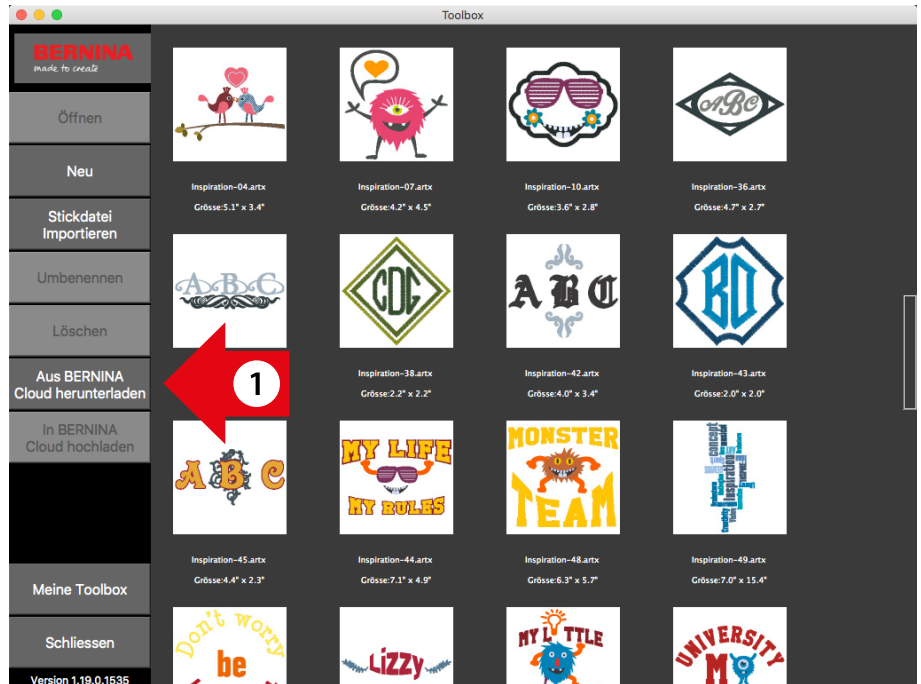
Toolbox

BERNINA
made to create

Öffnen

Neu

Stickdatei Importieren

Umbenennen

Löschen

Aus BERNINA Cloud herunterladen

In BERNINA Cloud hochladen

Meine Toolbox

Schliessen

Version 1.19.0.1535

1

ABC

Inspiration-04.artx
Grösse:5.1" x 3.4"

Inspiration-07.artx
Grösse:4.2" x 4.5"

Inspiration-10.artx
Grösse:3.6" x 2.8"

Inspiration-36.artx
Grösse:4.7" x 2.7"

ABC

CDG

ABC

BD

Inspiration-38.artx
Grösse:2.2" x 2.2"

Inspiration-42.artx
Grösse:4.0" x 3.4"

Inspiration-43.artx
Grösse:2.0" x 2.0"

ABC

MY LIFE MY RULES

MONSTER TEAM

Inspiration

Inspiration-45.artx
Grösse:4.4" x 2.3"

Inspiration-44.artx
Grösse:7.1" x 4.9"

Inspiration-48.artx
Grösse:6.3" x 5.7"

Inspiration-49.artx
Grösse:7.0" x 15.4"

Don't worry be

Lizzy

MY LITTLE

UNIVERSITY M